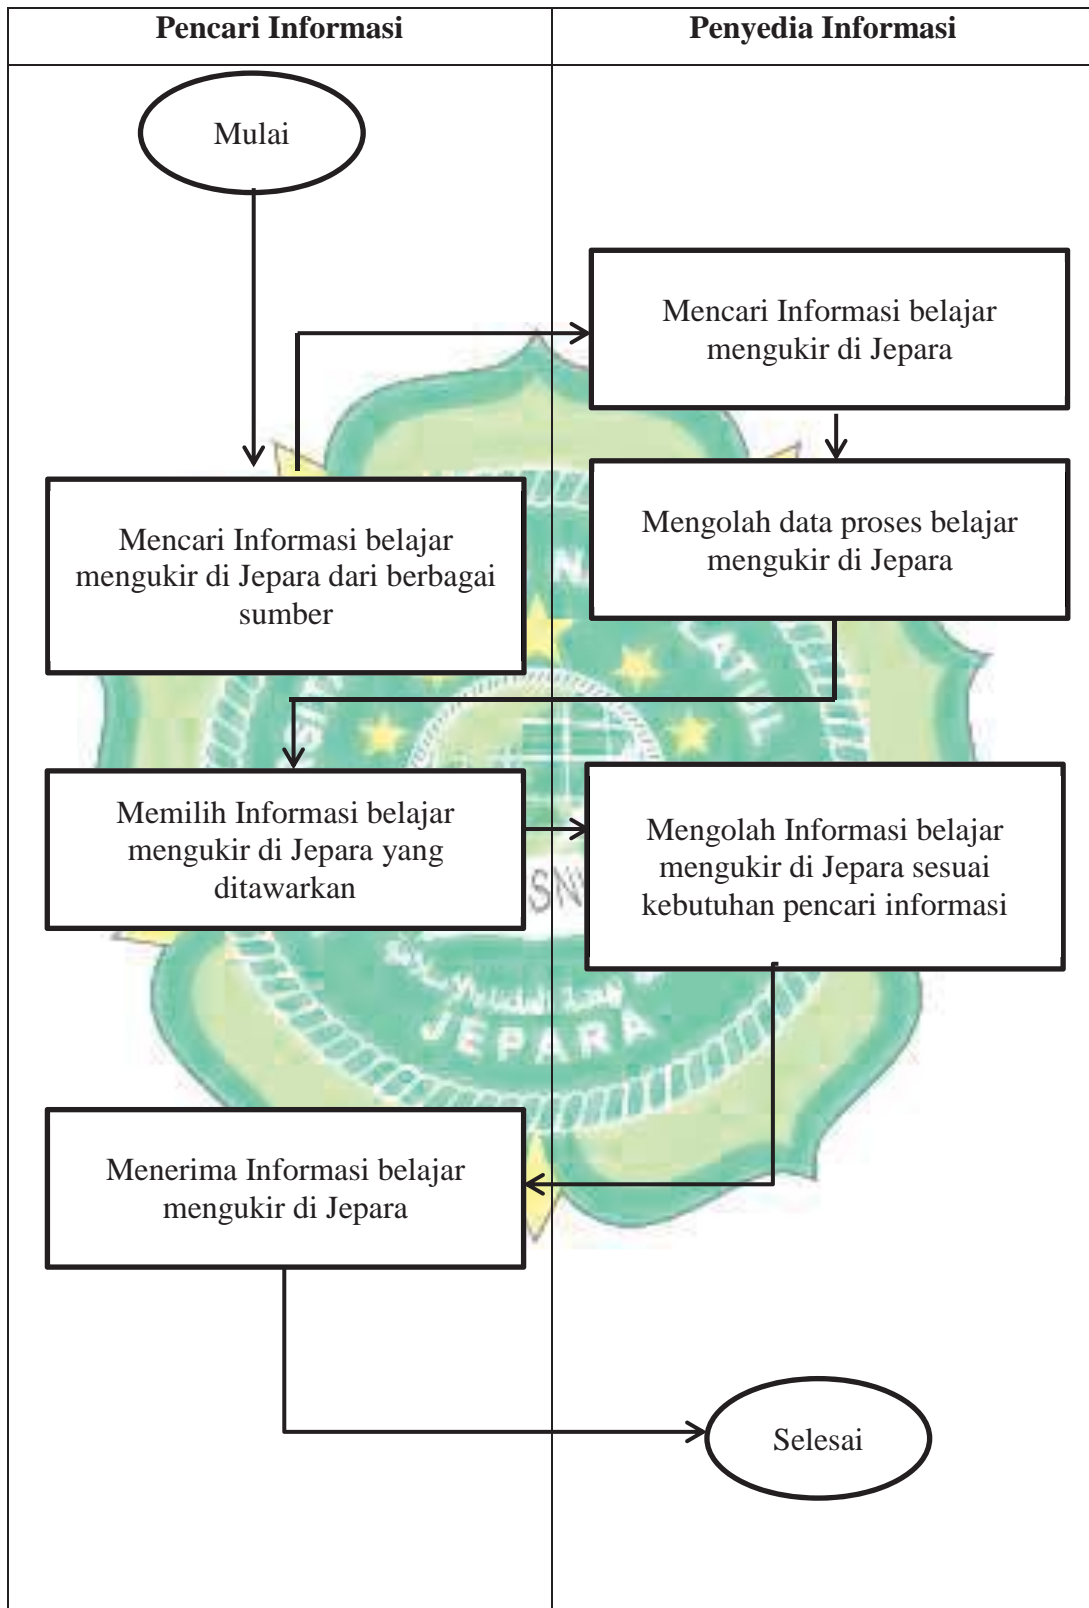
Pencari Informasi

Penyedia Informasi

Mulai

Mencari Informasi belajar mengukir di Jepara

Mencari Informasi belajar mengukir di Jepara dari berbagai sumber

Mengolah data proses belajar mengukir di Jepara

Memilih Informasi belajar mengukir di Jepara yang ditawarkan

Mengolah Informasi belajar mengukir di Jepara sesuai kebutuhan pencari informasi

JEPARA

Menerima Informasi belajar mengukir di Jepara

Selesai